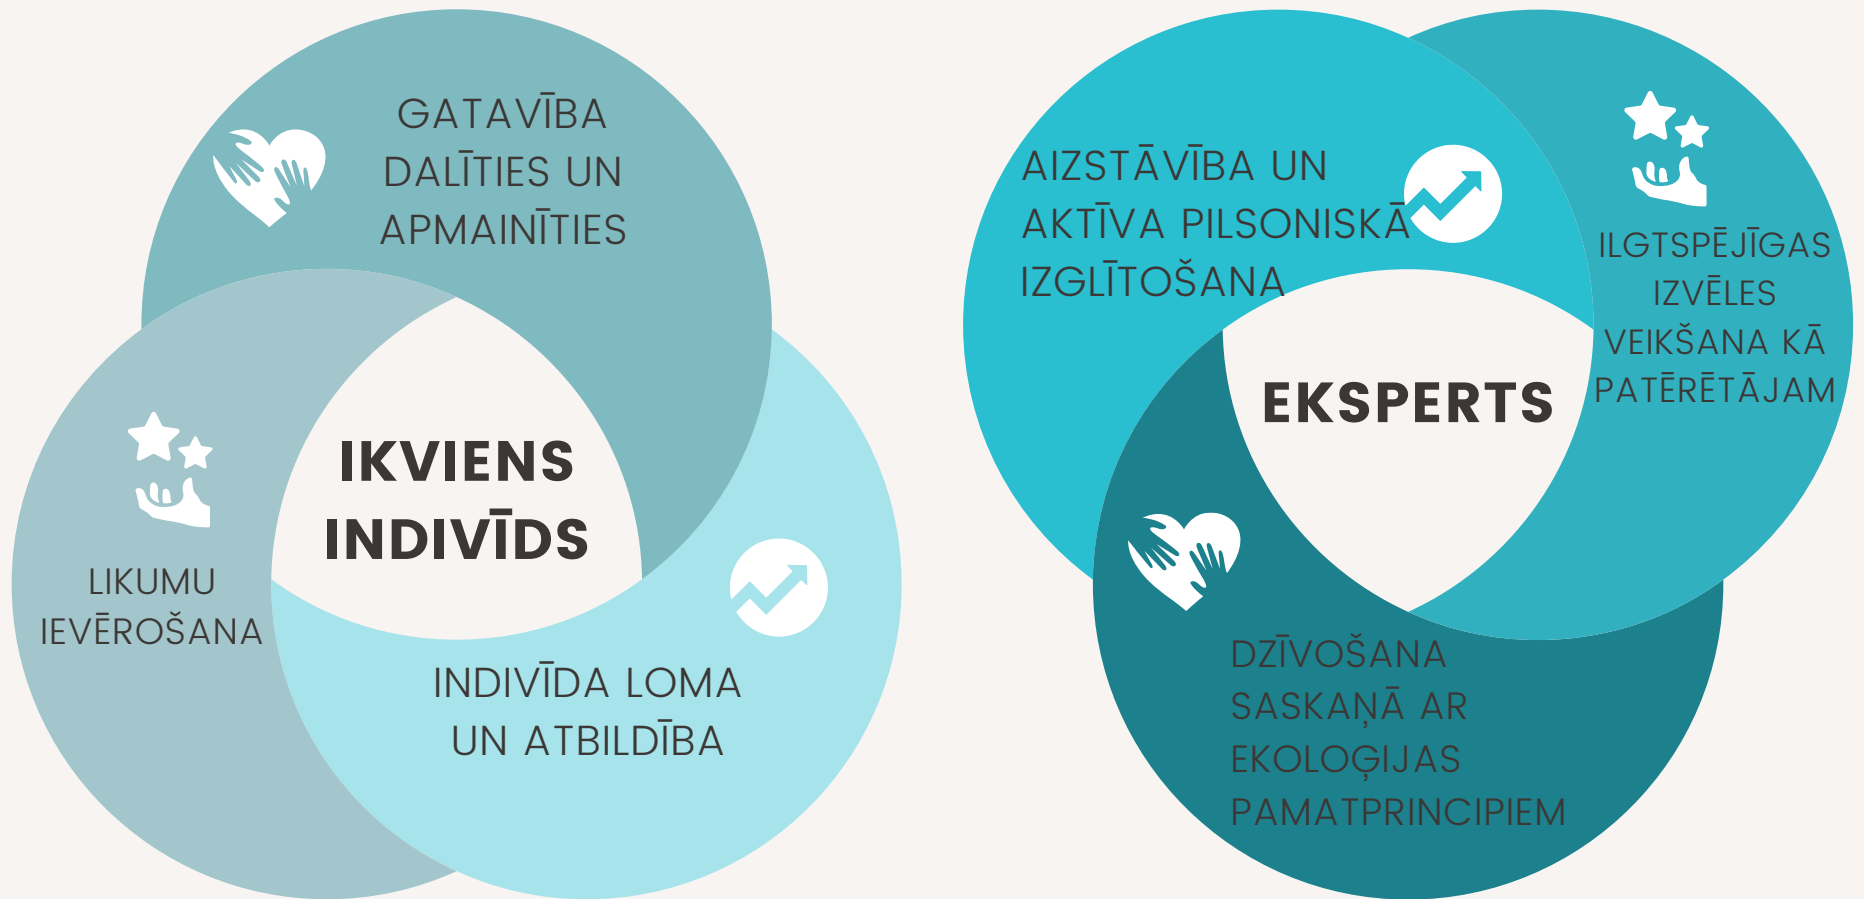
GATAVĪBA DALĪTIES UN APMAINĪTIES

IKVIENS INDIVĪDS

LIKUMU IEVĒROŠANA

INDIVĪDA LOMA UN ATBILDĪBA

AIZSTĀVĪBA UN AKTĪVA PILSONISKĀ IZGLĪTOŠANA

ILGTSPĒJĪGAS IZVĒLES VEIKŠANA KĀ PATĒRĒTĀJAM

EKSPERTS

DZĪVOŠANA SASKAŅĀ AR EKOLOĢIJAS PAMATPRINCIPIEM